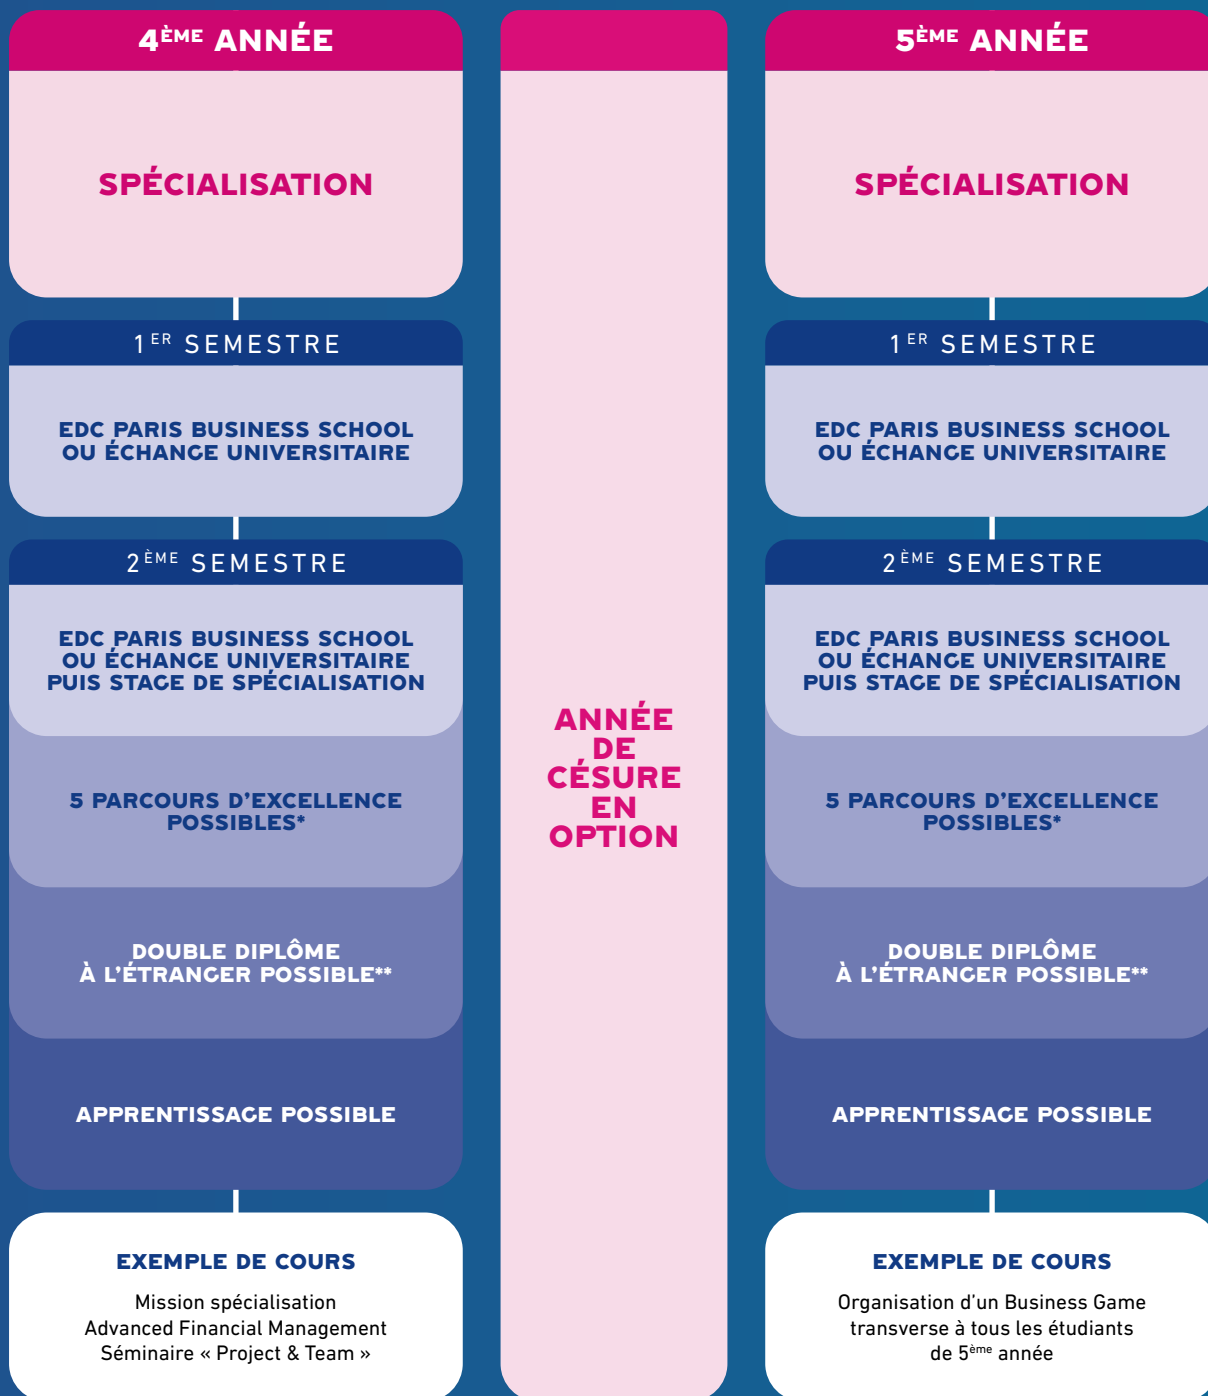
4ÈME ANNÉE

SPÉCIALISATION

1ER SEMESTRE

EDC PARIS BUSINESS SCHOOL OU ÉCHANGE UNIVERSITAIRE

2ÈME SEMESTRE

EDC PARIS BUSINESS SCHOOL OU ÉCHANGE UNIVERSITAIRE PUIS STAGE DE SPÉCIALISATION

5 PARCOURS D'EXCELLENCE POSSIBLES*

DOUBLE DIPLÔME À L'ÉTRANGER POSSIBLE**

APPRENTISSAGE POSSIBLE

EXEMPLE DE COURS

Mission spécialisation
Advanced Financial Management
Séminaire « Project & Team »

ANNÉE DE CÉSURE EN OPTION

5ÈME ANNÉE

SPÉCIALISATION

1ER SEMESTRE

EDC PARIS BUSINESS SCHOOL OU ÉCHANGE UNIVERSITAIRE

2ÈME SEMESTRE

EDC PARIS BUSINESS SCHOOL OU ÉCHANGE UNIVERSITAIRE PUIS STAGE DE SPÉCIALISATION

5 PARCOURS D'EXCELLENCE POSSIBLES*

DOUBLE DIPLÔME À L'ÉTRANGER POSSIBLE**

APPRENTISSAGE POSSIBLE

EXEMPLE DE COURS

Organisation d'un Business Game transverse à tous les étudiants de 5ème année